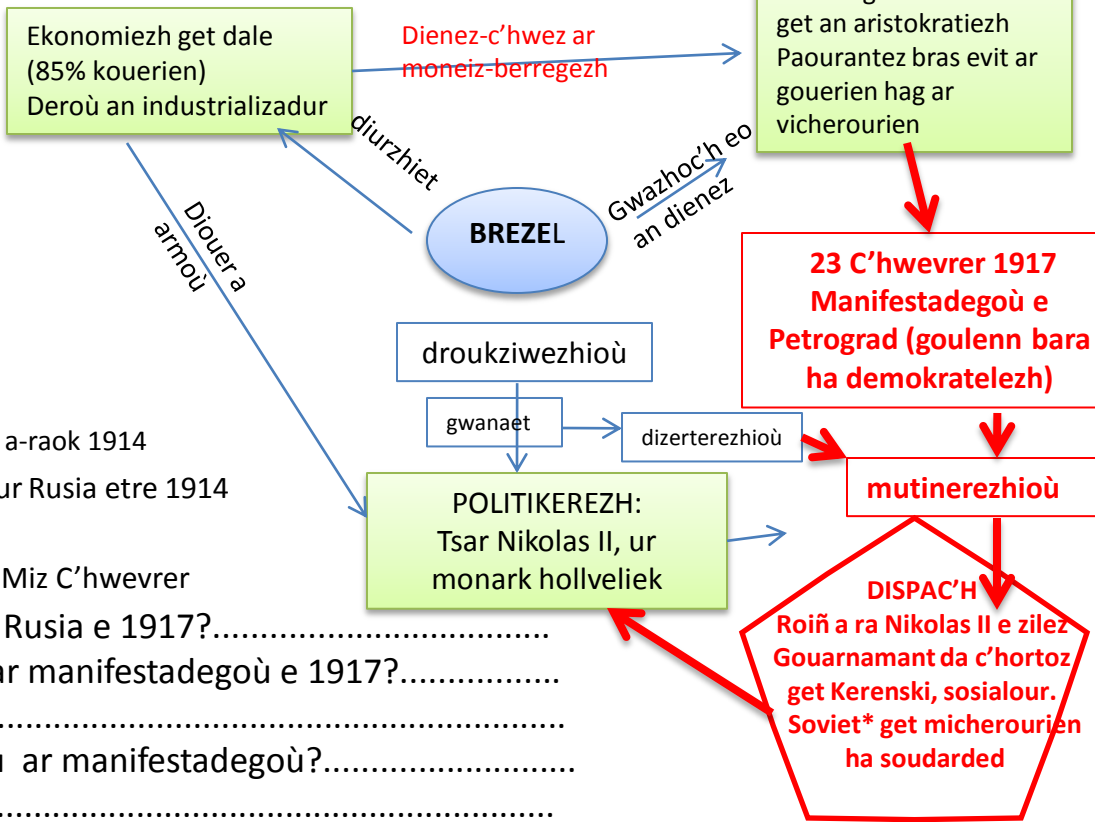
Ekonomiezh get dale (85% kouerien) Deroù an industrializadur

Dienez-c'hwez ar moneiz-berregezh

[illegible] get an aristokratiezh Paourantez bras evit ar gouerien hag ar vicherourien

diurzhiet

Diouer a armoù

Gwazhoc'h eo an dienez

BREZEL

23 C'hwevrer 1917 Manifestadegoù e Petrograd (goulenn bara ha demokratelezh)

droukziwezhioù

gwanaet

dizerterezhioù

mutinerezhioù

a-raok 1914

ur Rusia etre 1914

POLITIKEREZH: Tsar Nikolas II, ur monark hollveliek

Miz C'hwevrer

Rusia e 1917?..................................

ar manifestadegoù e 1917?................

.......................................................

ar manifestadegoù?..........................

.......................................................

DISPAC'H Roiñ a ra Nikolas II e zilez Gouarnamant da c'hortoz get Kerenski, sosialour. Soviet* get micherourien ha soudarded